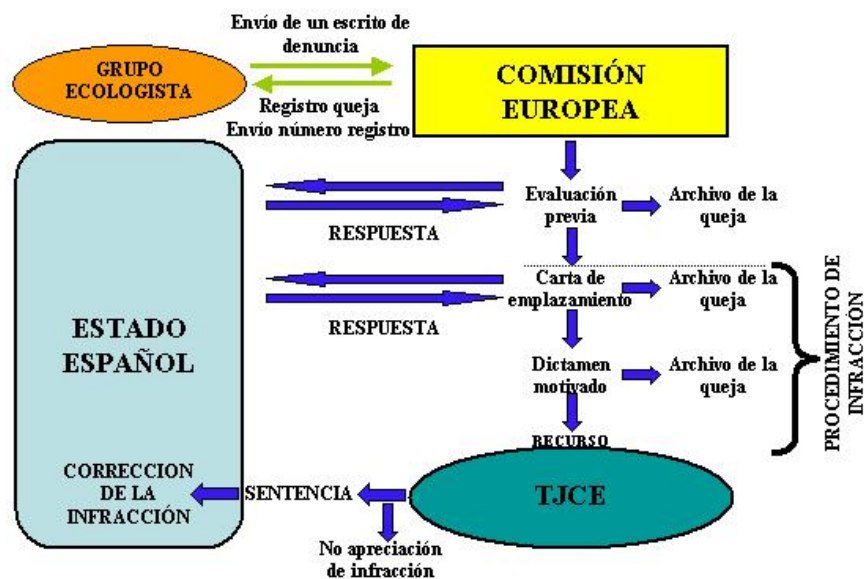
Envío de un escrito de denuncia

GRUPO ECOLOGISTA

COMISIÓN EUROPEA

Registro queja
Envío número registro

ESTADO ESPAÑOL

Evaluación previa

Archivo de la queja

RESPUESTA

Carta de emplazamiento

Archivo de la queja

RESPUESTA

Dictamen motivado

Archivo de la queja

PROCEDIMIENTO DE INFRACCIÓN

RECURSO

CORRECCION DE LA INFRACCIÓN

SENTENCIA

TJCE

No apreciación de infracción